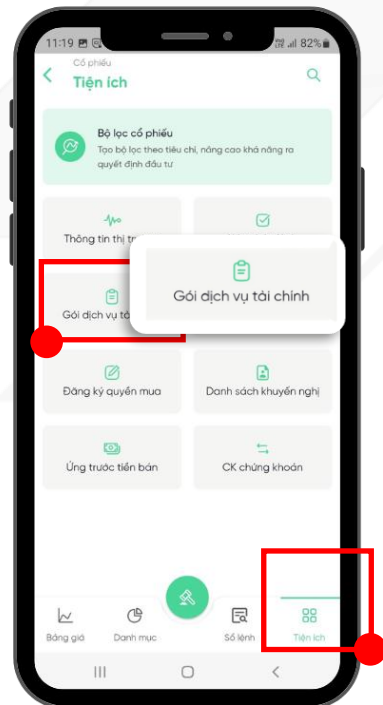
11:19 82%

Cổ phiếu
Tiện ích

Bộ lọc cổ phiếu
Tạo bộ lọc theo tiêu chí, nâng cao khả năng ra quyết định đầu tư

Thông tin thị tr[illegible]

Gói dịch vụ tà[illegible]

Gói dịch vụ tài chính

Đăng ký quyền mua

Danh sách khuyến nghị

Ứng trước tiền bán

CK chứng khoán

Bảng giá
Danh mục
Sổ lệnh
Tiện ích